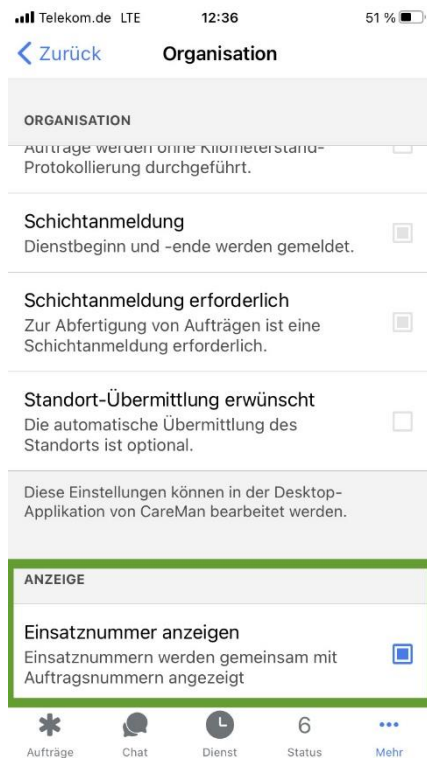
Telekom.de LTE 12:36 51 %

Zurück Organisation

ORGANISATION

Aufträge werden ohne Kilometerstand-Protokollierung durchgeführt.

Schichtanmeldung
Dienstbeginn und -ende werden gemeldet.

Schichtanmeldung erforderlich
Zur Abfertigung von Aufträgen ist eine Schichtanmeldung erforderlich.

Standort-Übermittlung erwünscht
Die automatische Übermittlung des Standorts ist optional.

Diese Einstellungen können in der Desktop-Applikation von CareMan bearbeitet werden.

ANZEIGE

Einsatznummer anzeigen
Einsatznummern werden gemeinsam mit Auftragsnummern angezeigt

Aufträge Chat Dienst 6 Status Mehr